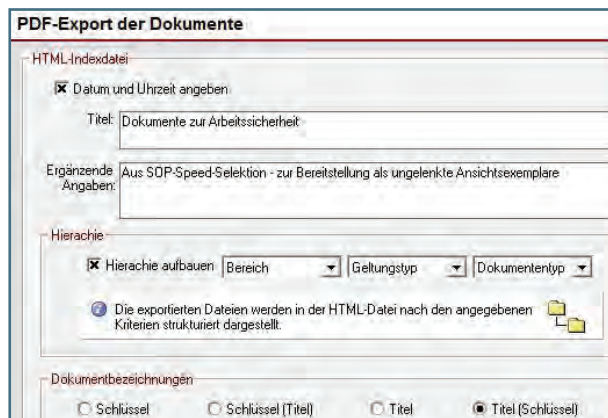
PDF-Export der Dokumente

HTML-Indexdatei

☒ Datum und Uhrzeit angeben

Titel: Dokumente zur Arbeitssicherheit

Ergänzende Angaben: Aus SOP-Speed-Selektion - zur Bereitstellung als ungelenkte Ansichtsexemplare

Hierachie

☒ Hierachie aufbauen | Bereich | Geltungstyp | Dokumententyp

Die exportierten Dateien werden in der HTML-Datei nach den angegebenen Kriterien strukturiert dargestellt.

Dokumentbezeichnungen

○ Schlüssel ○ Schlüssel (Titel) ○ Titel ● Titel (Schlüssel)